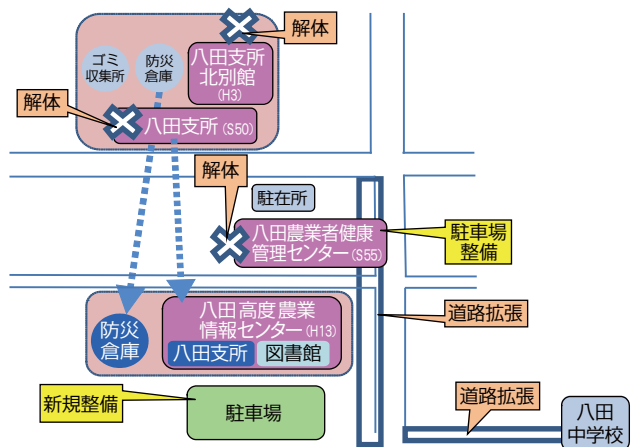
解体

ゴミ収集所

防災倉庫

八田支所北別館(H3)

解体

八田支所(S50)

解体

駐在所

八田農業者健康管理センター(S55)

駐車場整備

防災倉庫

八田高度農業情報センター(H13)

八田支所

図書館

道路拡張

新規整備

駐車場

道路拡張

八田中学校